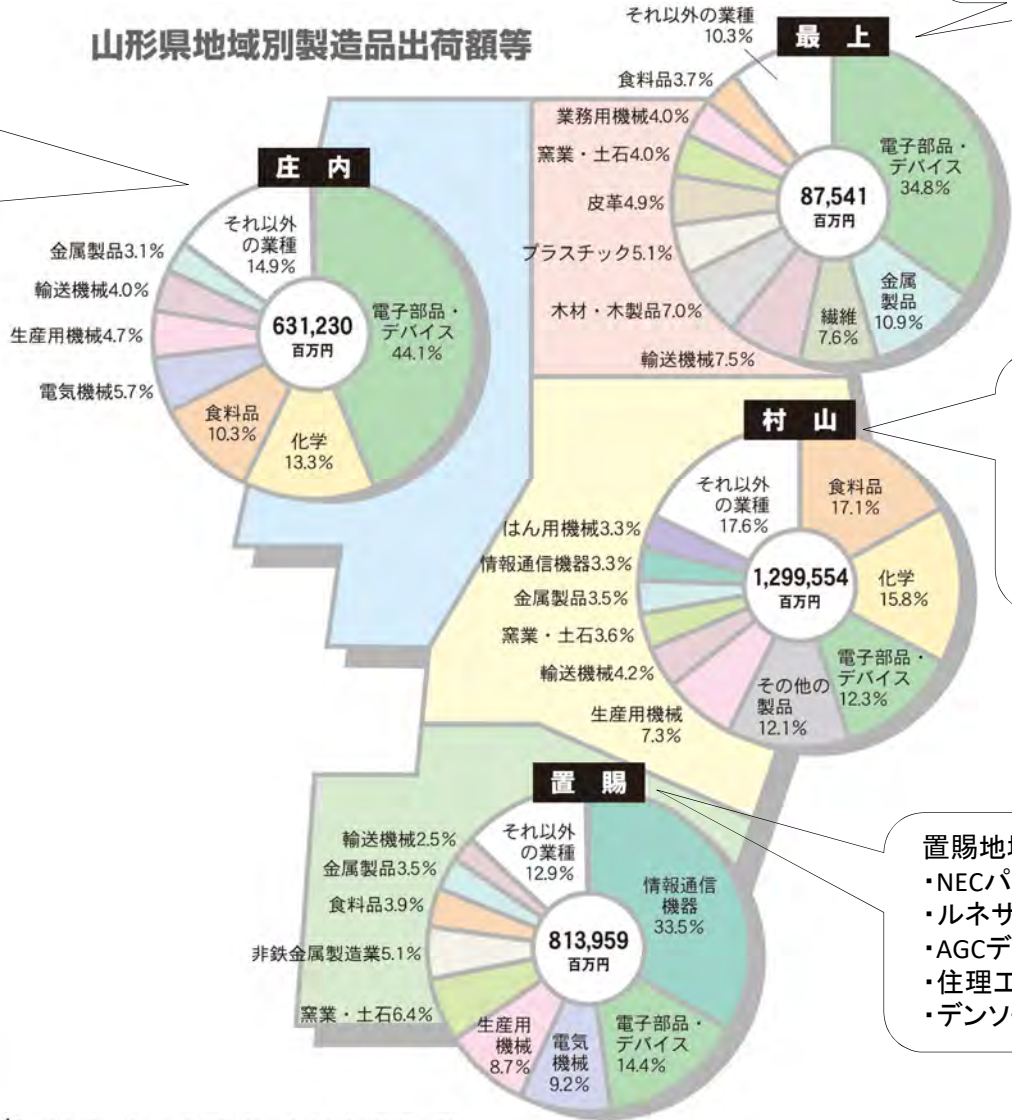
山形県地域別製造品出荷額等

庄 内
631,230
百万円
電子部品・デバイス 44.1%
化学 13.3%
食料品 10.3%
電気機械5.7%
生産用機械4.7%
輸送機械4.0%
金属製品3.1%
それ以外の業種 14.9%

最 上
87,541
百万円
電子部品・デバイス 34.8%
金属製品 10.9%
繊維 7.6%
輸送機械7.5%
木材・木製品7.0%
プラスチック5.1%
皮革4.9%
窯業・土石4.0%
業務用機械4.0%
食料品3.7%
それ以外の業種 10.3%

村 山
1,299,554
百万円
食料品 17.1%
化学 15.8%
電子部品・デバイス 12.3%
その他の製品 12.1%
生産用機械 7.3%
輸送機械4.2%
窯業・土石3.6%
金属製品3.5%
情報通信機器3.3%
はん用機械3.3%
それ以外の業種 17.6%

置 賜
813,959
百万円
情報通信機器 33.5%
電子部品・デバイス 14.4%
電気機械 9.2%
生産用機械 8.7%
窯業・土石6.4%
非鉄金属製造業5.1%
食料品3.9%
金属製品3.5%
輸送機械2.5%
それ以外の業種 12.9%

置賜地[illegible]
・NECパ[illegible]
・ルネサ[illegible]
・AGCデ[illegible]
・住理エ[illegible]
・デンソ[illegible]